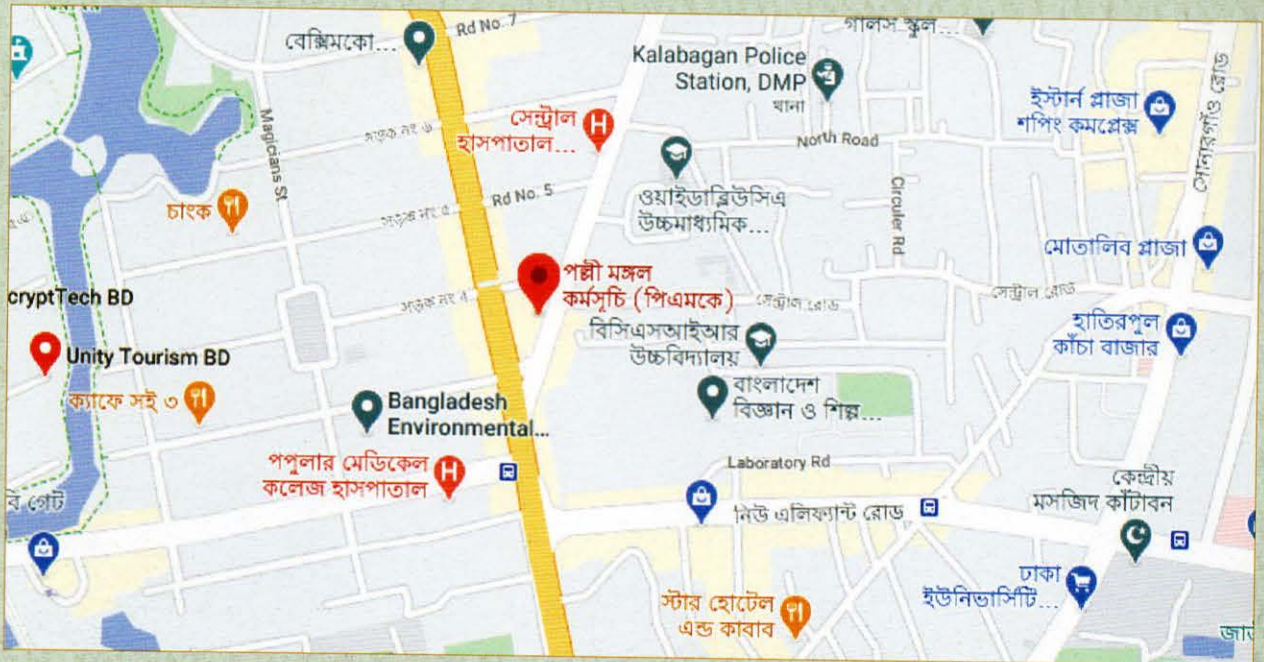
বেক্সিমকো
Rd No. 7
গার্লস স্কুল...
Kalabagan Police Station, DMP
থানা
ইস্টার্ন প্লাজা শপিং কমপ্লেক্স
সেন্ট্রাল হাসপাতাল...
North Road
সড়ক নং ৬
Magicians St.
ওয়াইডাব্লিউসিএ উচ্চমাধ্যমিক...
Rd No. 5
সড়ক নং ৫
চাংক
Circular Rd
সোনারগাঁও রোড
মোতালিব প্লাজা
পল্লী মঙ্গল কর্মসূচি (পিএমকে)
cryptTech BD
সড়ক নং ৪
সেন্ট্রাল রোড
সেন্ট্রাল রোড
বিসিএসআইআর উচ্চবিদ্যালয়
হাতিরপুল কাঁচা বাজার
Unity Tourism BD
ক্যাফে সই ৩
Bangladesh Environmental...
বাংলাদেশ বিজ্ঞান ও শিল্প...
পপুলার মেডিকেল কলেজ হাসপাতাল
Laboratory Rd
কেন্দ্রীয় মসজিদ কাঁটাবন
র গেট
নিউ এলিফ্যান্ট রোড
ঢাকা ইউনিভার্সিটি...
স্টার হোটেল এন্ড কাবাব
জাদ